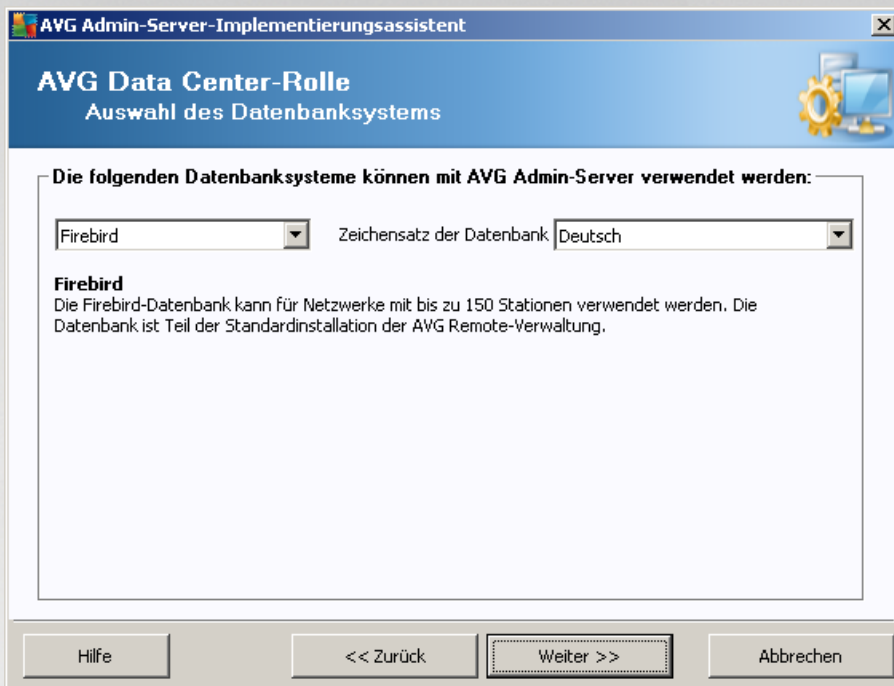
AVG Admin-Server-Implementierungsassistent

AVG Data Center-Rolle
Auswahl des Datenbanksystems

Die folgenden Datenbanksysteme können mit AVG Admin-Server verwendet werden:

Firebird

Zeichensatz der Datenbank

Deutsch

Firebird
Die Firebird-Datenbank kann für Netzwerke mit bis zu 150 Stationen verwendet werden. Die Datenbank ist Teil der Standardinstallation der AVG Remote-Verwaltung.

Hilfe

<< Zurück

Weiter >>

Abbrechen